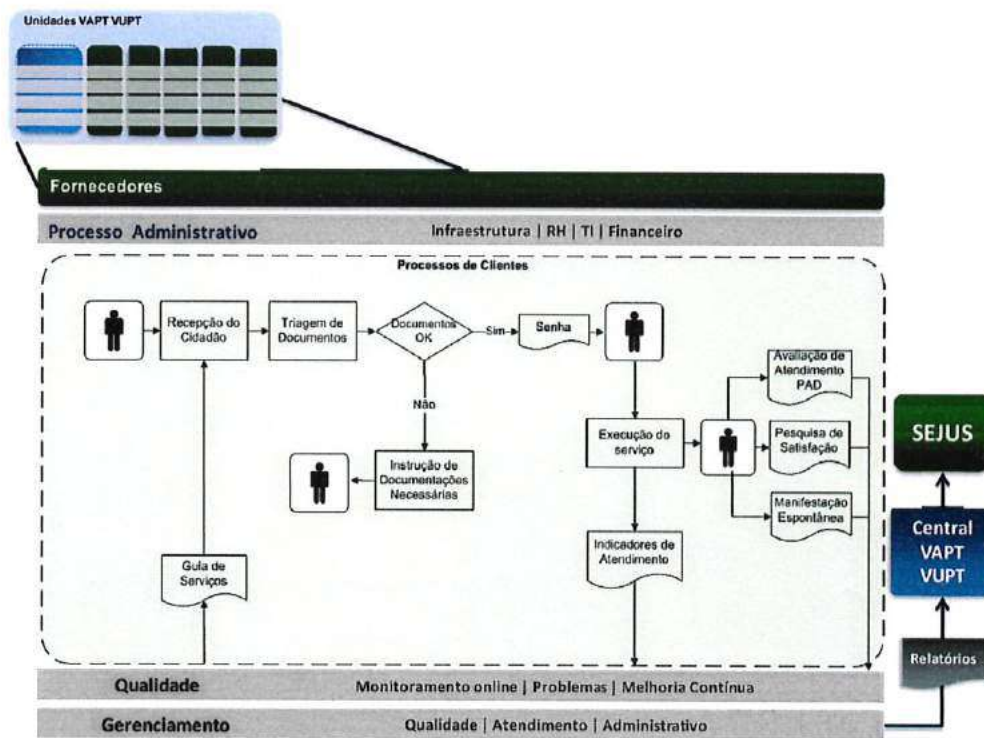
Unidades VAPT VUPT

Fornecedores

Processo Administrativo

Infraestrutura | RH | TI | Financeiro

Processos de Clientes

Recepção do Cidadão

Triagem de Documentos

Documentos OK

Sim

Senha

Não

Instrução de Documentações Necessárias

Execução do serviço

Avaliação de Atendimento PAD

Pesquisa de Satisfação

Manifestação Espontânea

Indicadores de Atendimento

Guia de Serviços

SEJUS

Central VAPT VUPT

Relatórios

Qualidade

Monitoramento online | Problemas | Melhoria Contínua

Gerenciamento

Qualidade | Atendimento | Administrativo